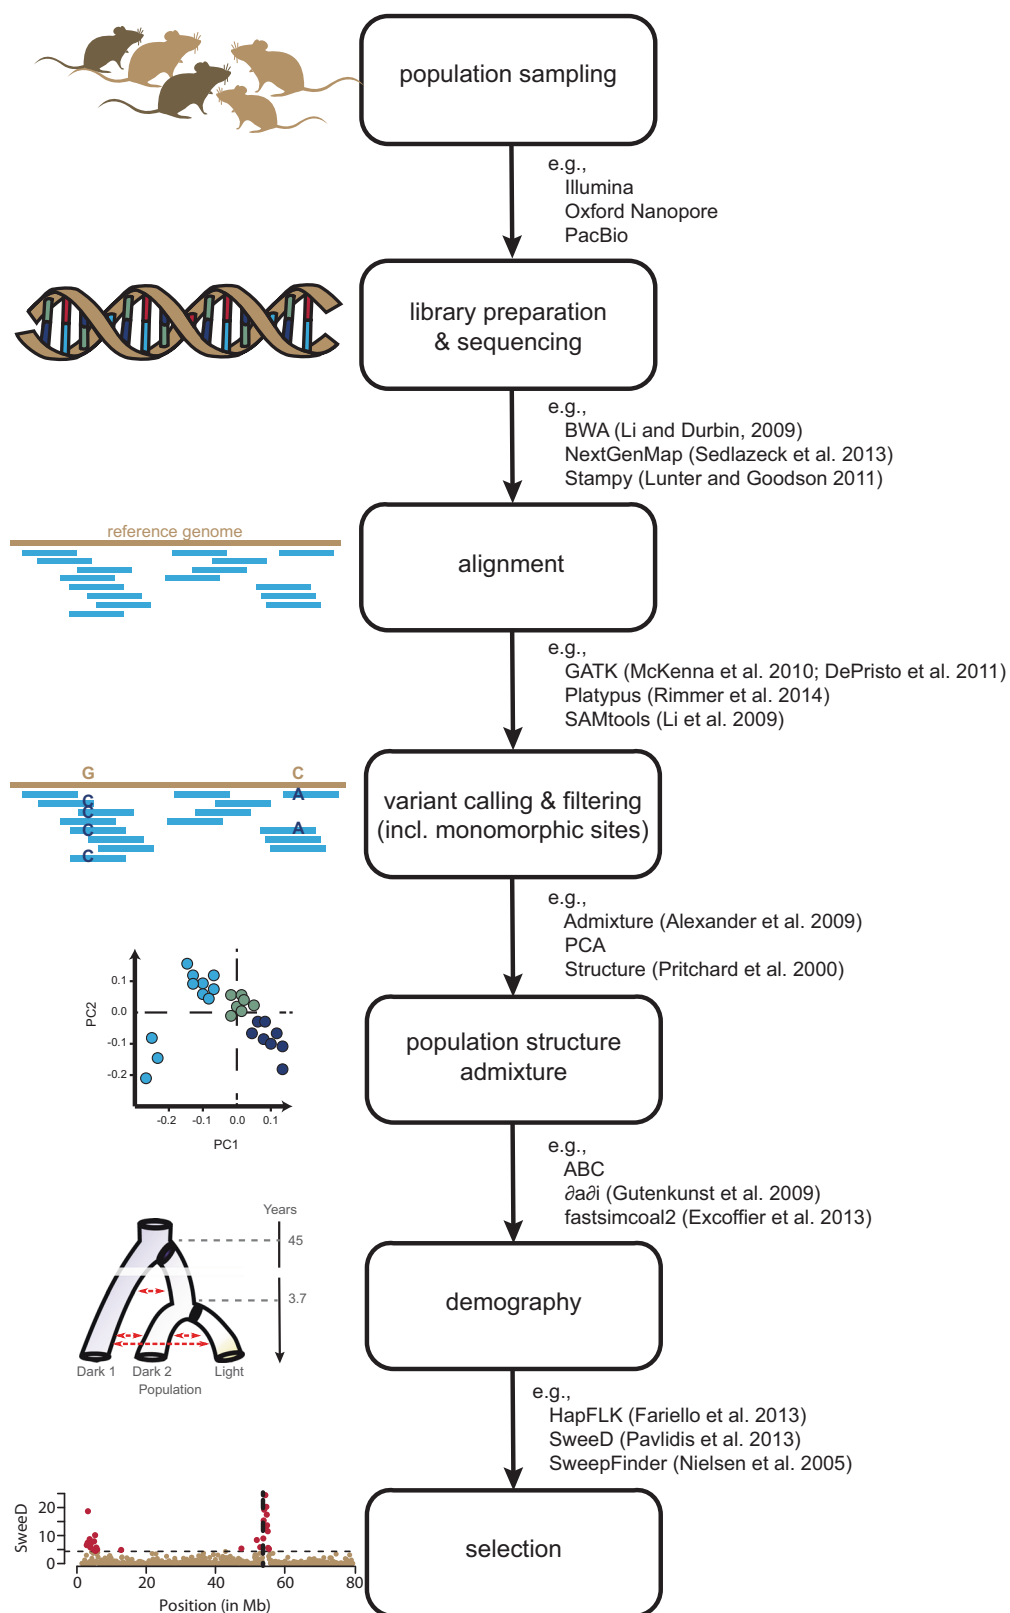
population sampling

e.g.,
Illumina
Oxford Nanopore
PacBio

library preparation & sequencing

e.g.,
BWA (Li and Durbin, 2009)
NextGenMap (Sedlazeck et al. 2013)
Stampy (Lunter and Goodson 2011)

reference genome

alignment

e.g.,
GATK (McKenna et al. 2010; DePristo et al. 2011)
Platypus (Rimmer et al. 2014)
SAMtools (Li et al. 2009)

G C
C C C C A A

variant calling & filtering (incl. monomorphic sites)

e.g.,
Admixture (Alexander et al. 2009)
PCA
Structure (Pritchard et al. 2000)

PC2
0.1
0.0
-0.1
-0.2
-0.2 -0.1 0.0 0.1
PC1

population structure admixture

e.g.,
ABC
∂a∂i (Gutenkunst et al. 2009)
fastsimcoal2 (Excoffier et al. 2013)

Years
45
3.7
Dark 1 Dark 2 Light
Population

demography

e.g.,
HapFLK (Fariello et al. 2013)
SweeD (Pavlidis et al. 2013)
SweepFinder (Nielsen et al. 2005)

SweeD
20
10
0
0 20 40 60 80
Position (in Mb)

selection